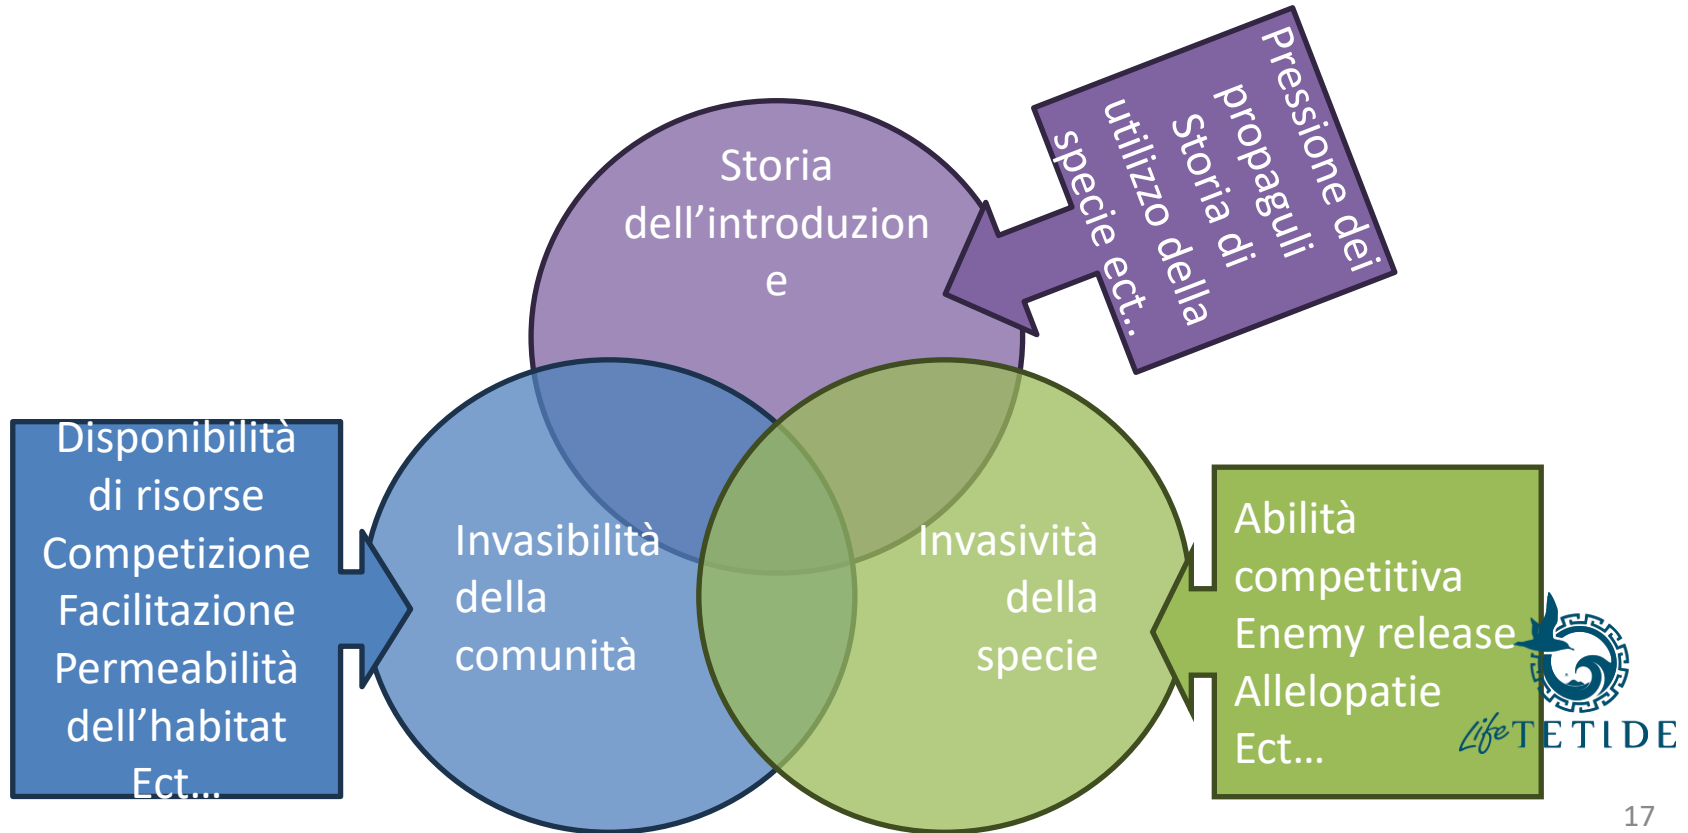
Storia dell'introduzion e

Pressione dei propaguli Storia di utilizzo della specie ect..

Disponibilità di risorse Competizione Facilitazione Permeabilità dell'habitat Ect…

Invasibilità della comunità

Invasività della specie

Abilità competitiva Enemy release Allelopatie Ect…

Life TETIDE

17